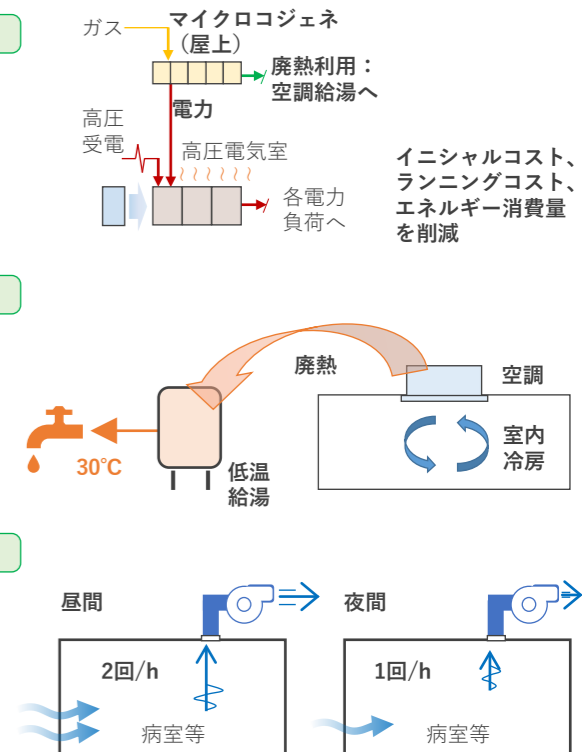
ガス
マイクロコジェネ
（屋上）
廃熱利用：
空調給湯へ
電力
高圧
受電
高圧電気室
各電力
負荷へ
イニシャルコスト、
ランニングコスト、
エネルギー消費量
を削減

廃熱
空調
室内
冷房
30°C
低温
給湯

昼間
2回/h
病室等
夜間
1回/h
病室等